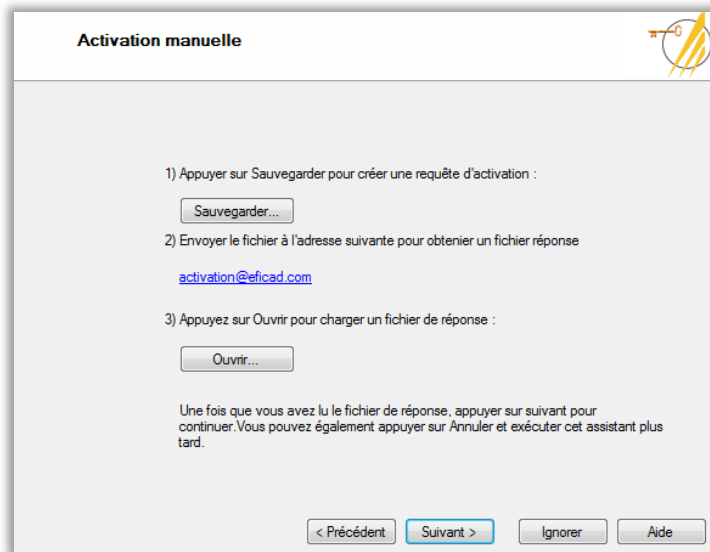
Activation manuelle

1) Appuyer sur Sauvegarder pour créer une requête d'activation :

Sauvegarder...

2) Envoyer le fichier à l'adresse suivante pour obtenir un fichier réponse

activation@eficad.com

3) Appuyez sur Ouvrir pour charger un fichier de réponse :

Ouvrir...

Une fois que vous avez lu le fichier de réponse, appuyer sur suivant pour continuer.Vous pouvez également appuyer sur Annuler et exécuter cet assistant plus tard.

< Précédent | Suivant > | Ignorer | Aide